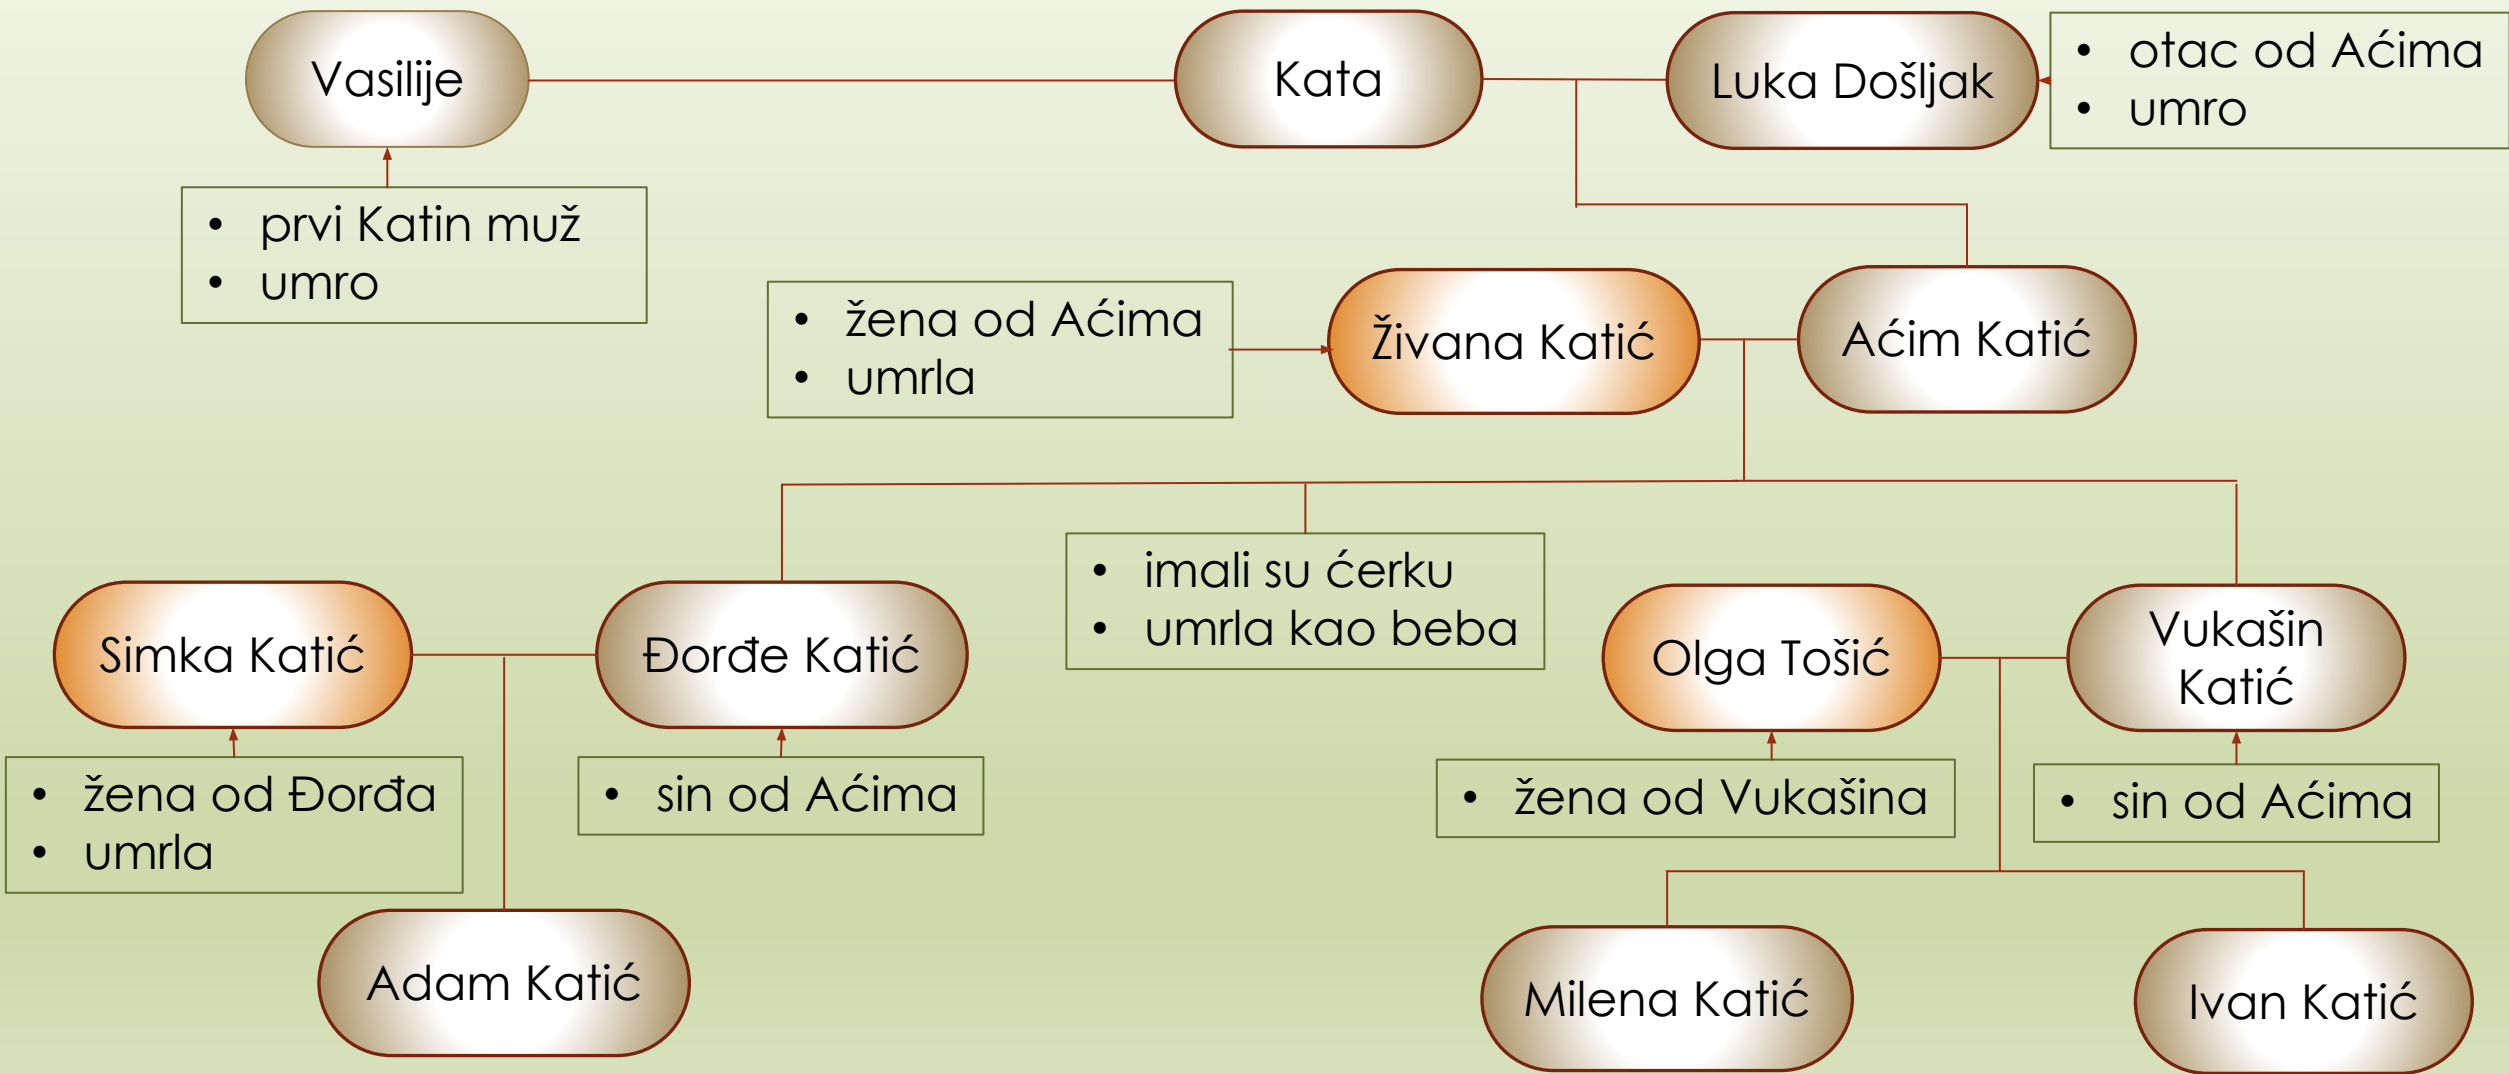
Vasilije

Kata

Luka Došljak

• otac od Aćima
• umro

• prvi Katin muž
• umro

• žena od Aćima
• umrla

Živana Katić

Aćim Katić

• imali su ćerku
• umrla kao beba

Simka Katić

Đorđe Katić

Olga Tošić

Vukašin Katić

• žena od Đorđa
• umrla

• sin od Aćima

• žena od Vukašina

• sin od Aćima

Adam Katić

Milena Katić

Ivan Katić